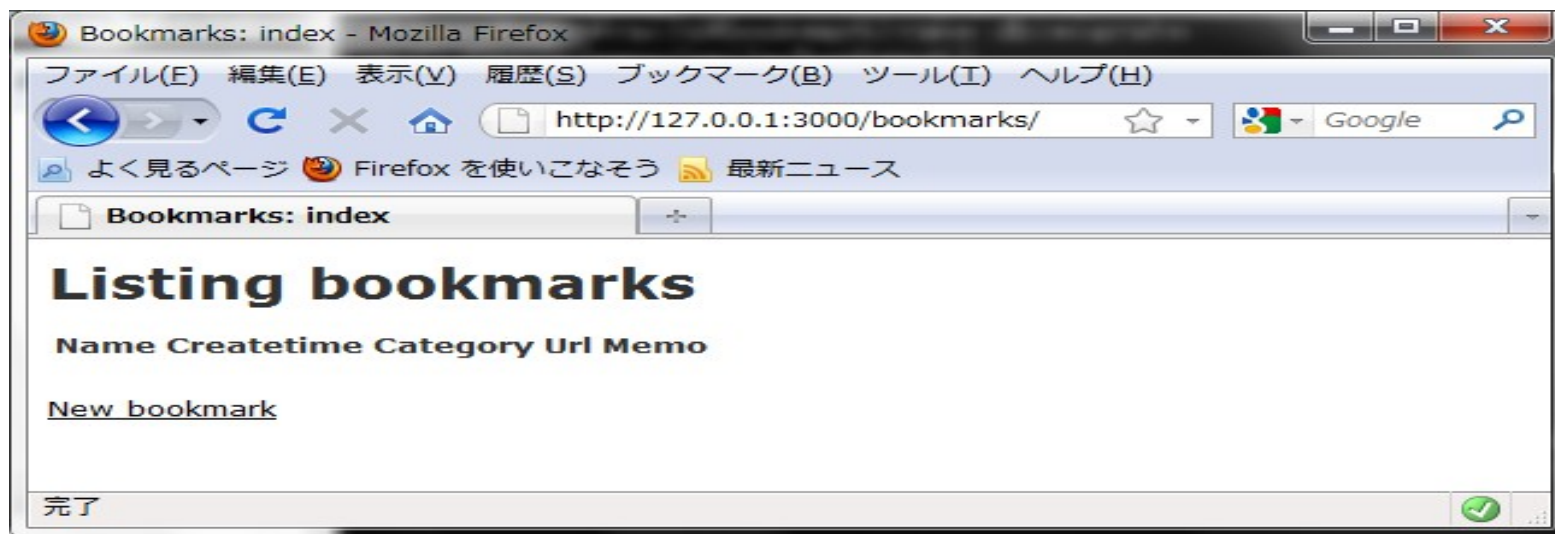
Bookmarks: index - Mozilla Firefox

ファイル(F) 編集(E) 表示(V) 履歴(S) ブックマーク(B) ツール(T) ヘルプ(H)

http://127.0.0.1:3000/bookmarks/

Google

よく見るページ Firefox を使いこなそう 最新ニュース

Bookmarks: index

# Listing bookmarks

| Name | Createtime | Category | Url | Memo |
|---|---|---|---|---|

New bookmark

完了